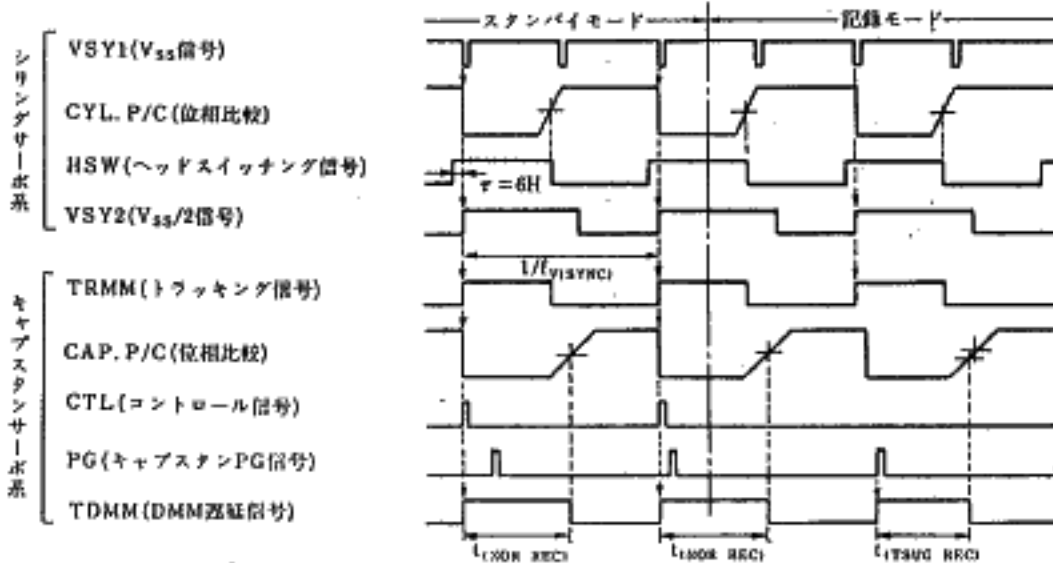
スタンバイモード

記録モード

シリンダサーボ系

VSY1($V_{SS}$信号)

CYL. P/C(位相比較)

HSW(ヘッドスイッチング信号)

$\tau = 6H$

VSY2($V_{SS}$/2信号)

$1/f_{V(SYNC)}$

キャプスタンサーボ系

TRMM(トラッキング信号)

CAP. P/C(位相比較)

CTL(コントロール信号)

PG(キャプスタンPG信号)

TDMM(DMM遅延信号)

$t_{(XDR\ REC)}$

$t_{(NOR\ REC)}$

$t_{(TSUC\ REC)}$